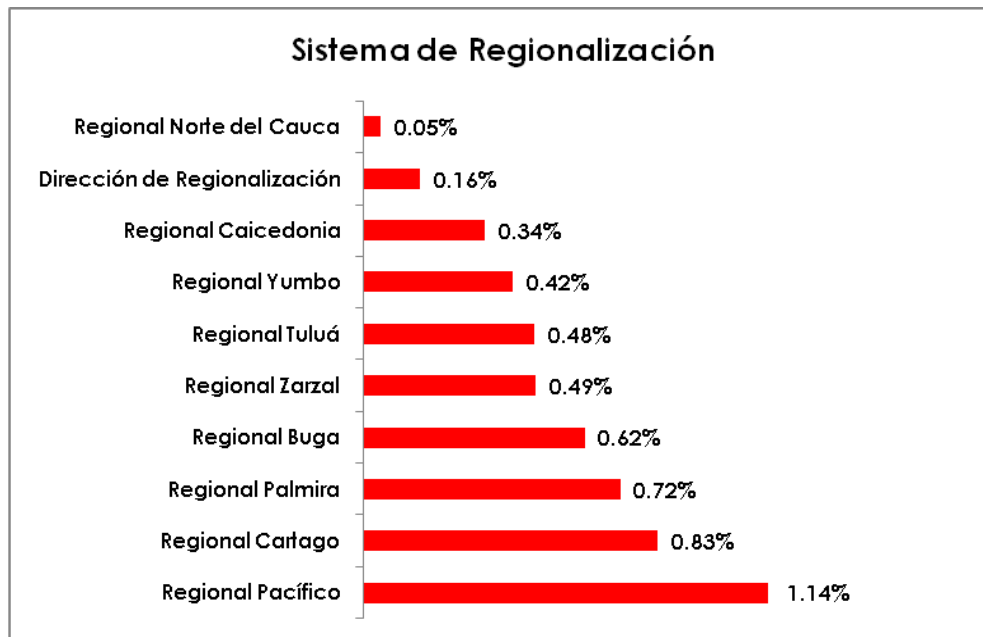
Sistema de Regionalización

| | |
|---|---|
| Regional Norte del Cauca | 0.05% |
| Dirección de Regionalización | 0.16% |
| Regional Caicedonia | 0.34% |
| Regional Yumbo | 0.42% |
| Regional Tuluá | 0.48% |
| Regional Zarzal | 0.49% |
| Regional Buga | 0.62% |
| Regional Palmira | 0.72% |
| Regional Cartago | 0.83% |
| Regional Pacífico | 1.14% |